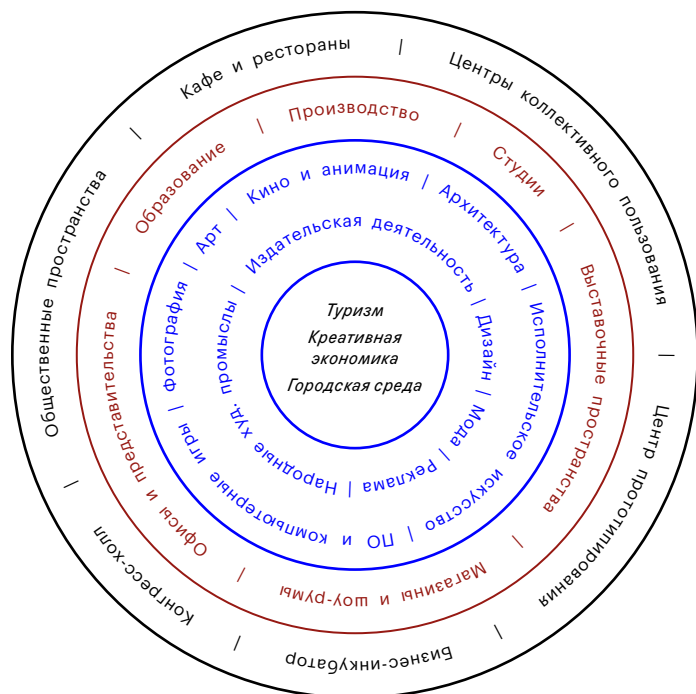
Туризм
Креативная экономика
Городская среда

Издательская деятельность | Дизайн | Мода | Реклама | ПО и компьютерные игры | Народные худ. промыслы

Кино и анимация | Архитектура | Исполнительское искусство | Фотография | Арт

Производство | Студии | Выставочные пространства | Магазины и шоу-румы | Офисы и представительства | Образование

Кафе и рестораны | Центры коллективного пользования | Центр прототипирования | Бизнес-инкубатор | Конгресс-холл | Общественные пространства